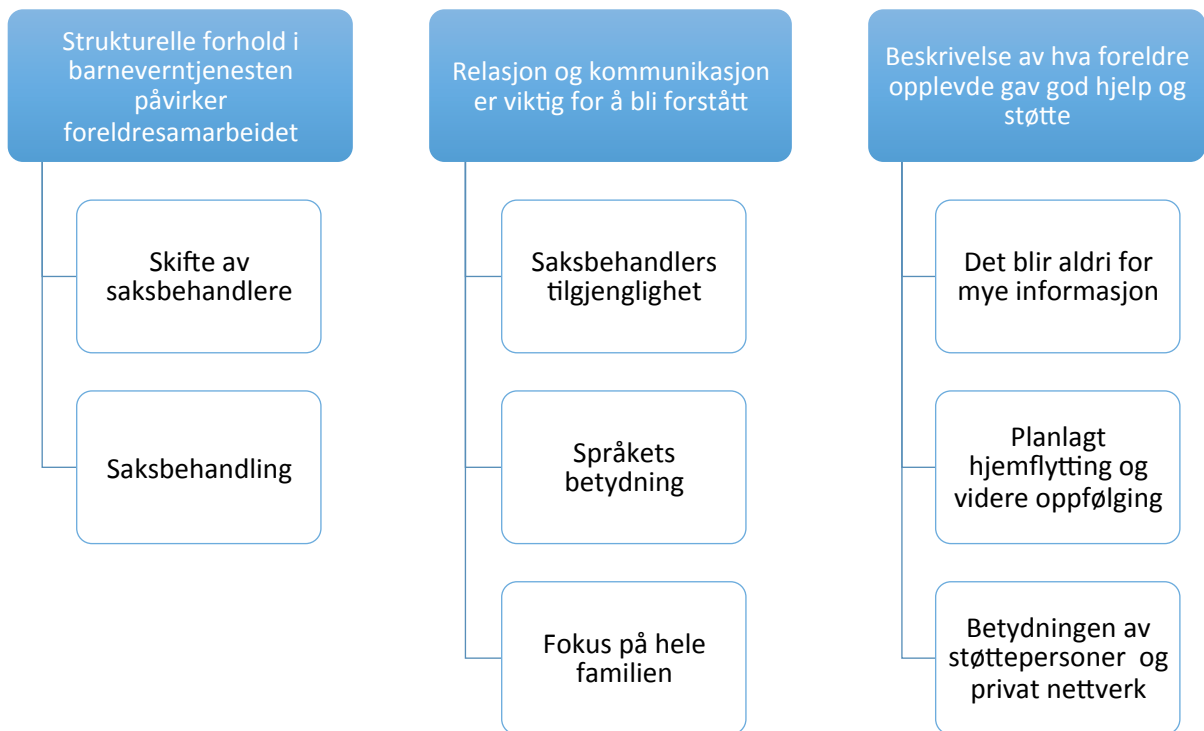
Strukturelle forhold i barneverntjenesten påvirker foreldresamarbeidet

Skifte av saksbehandlere

Saksbehandling

Relasjon og kommunikasjon er viktig for å bli forstått

Saksbehandlers tilgjenglighet

Språkets betydning

Fokus på hele familien

Beskrivelse av hva foreldre opplevde gav god hjelp og støtte

Det blir aldri for mye informasjon

Planlagt hjemflytting og videre oppfølging

Betydningen av støttepersoner og privat nettverk